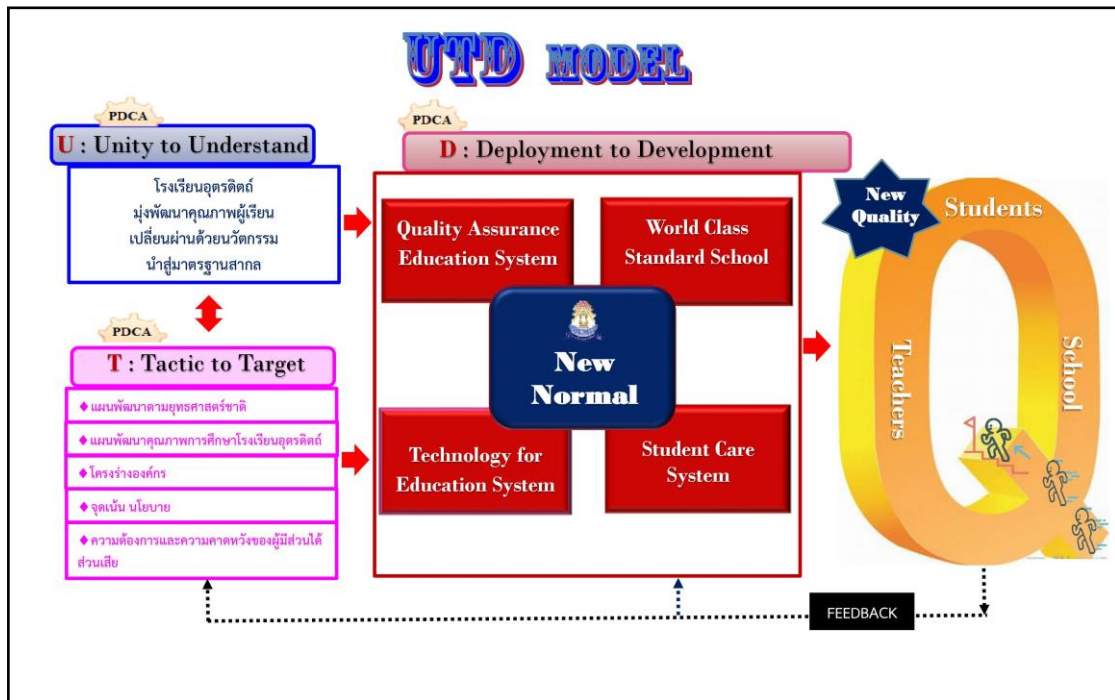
UTD MODEL

PDCA
U : Unity to Understand

โรงเรียนอุตรดิตถ์
มุ่งพัฒนาคุณภาพผู้เรียน
เปลี่ยนผ่านด้วยนวัตกรรม
นำสู่มาตรฐานสากล

PDCA
T : Tactic to Target

◆ แผนพัฒนาตามยุทธศาสตร์ชาติ
◆ แผนพัฒนาคุณภาพการศึกษาโรงเรียนอุตรดิตถ์
◆ โครงร่างองค์กร
◆ จุดเน้น นโยบาย
◆ ความต้องการและความคาดหวังของผู้มีส่วนได้ส่วนเสีย

PDCA
D : Deployment to Development

Quality Assurance Education System

World Class Standard School

New Normal

Technology for Education System

Student Care System

New Quality

Students

Teachers

School

FEEDBACK